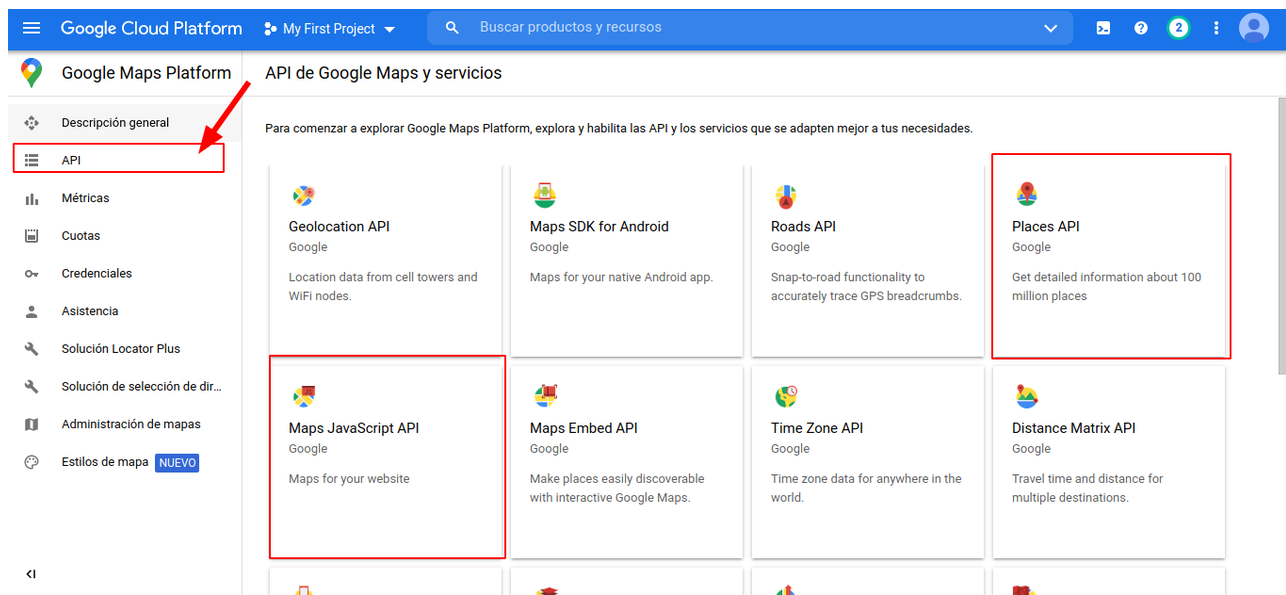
Google Cloud Platform
My First Project
Buscar productos y recursos
2

Google Maps Platform
API de Google Maps y servicios

Descripción general
API
Métricas
Cuotas
Credenciales
Asistencia
Solución Locator Plus
Solución de selección de dir...
Administración de mapas
Estilos de mapa NUEVO

Para comenzar a explorar Google Maps Platform, explora y habilita las API y los servicios que se adapten mejor a tus necesidades.

Geolocation API
Google
Location data from cell towers and WiFi nodes.

Maps SDK for Android
Google
Maps for your native Android app.

Roads API
Google
Snap-to-road functionality to accurately trace GPS breadcrumbs.

Places API
Google
Get detailed information about 100 million places

Maps JavaScript API
Google
Maps for your website

Maps Embed API
Google
Make places easily discoverable with interactive Google Maps.

Time Zone API
Google
Time zone data for anywhere in the world.

Distance Matrix API
Google
Travel time and distance for multiple destinations.

<I